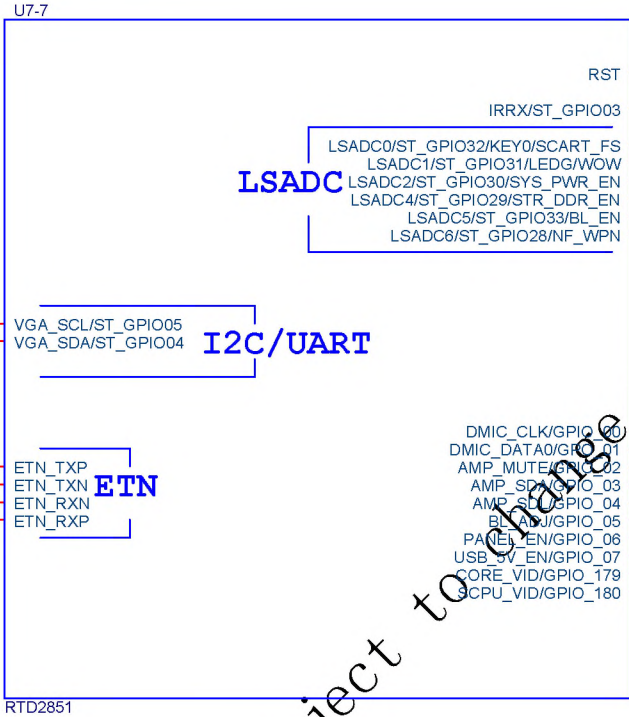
U7-7

RST

IRRX/ST_GPIO03

LSADC0/ST_GPIO32/KEY0/SCART_FS
LSADC1/ST_GPIO31/LEDG/WOW
LSADC2/ST_GPIO30/SYS_PWR_EN
LSADC4/ST_GPIO29/STR_DDR_EN
LSADC5/ST_GPIO33/BL_EN
LSADC6/ST_GPIO28/NF_WPN

LSADC

VGA_SCL/ST_GPIO05
VGA_SDA/ST_GPIO04

I2C/UART

DMIC_CLK/GPIO_00
DMIC_DATA0/GPIO_01
AMP_MUTE/GPIO_02
AMP_SDA/GPIO_03
AMP_SCL/GPIO_04
BL_ADJ/GPIO_05
PANEL_EN/GPIO_06
USB_5V_EN/GPIO_07
CORE_VID/GPIO_179
SCPU_VID/GPIO_180

ETN_TXP
ETN_TXN
ETN_RXN
ETN_RXP

ETN

ject to change

RTD2851